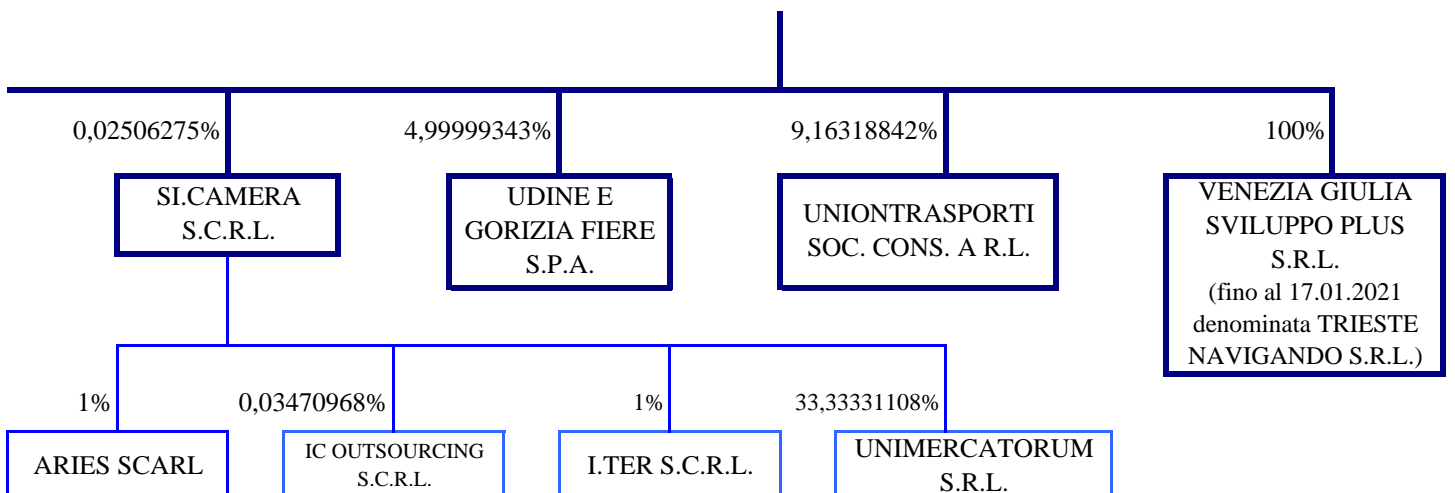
0,02506275%

SI.CAMERA S.C.R.L.

4,99999343%

UDINE E GORIZIA FIERE S.P.A.

9,16318842%

UNIONTRASPORTI SOC. CONS. A R.L.

100%

VENEZIA GIULIA SVILUPPO PLUS S.R.L. (fino al 17.01.2021 denominata TRIESTE NAVIGANDO S.R.L.)

1%

ARIES SCARL

0,03470968%

IC OUTSOURCING S.C.R.L.

1%

I.TER S.C.R.L.

33,33331108%

UNIMERCATORUM S.R.L.